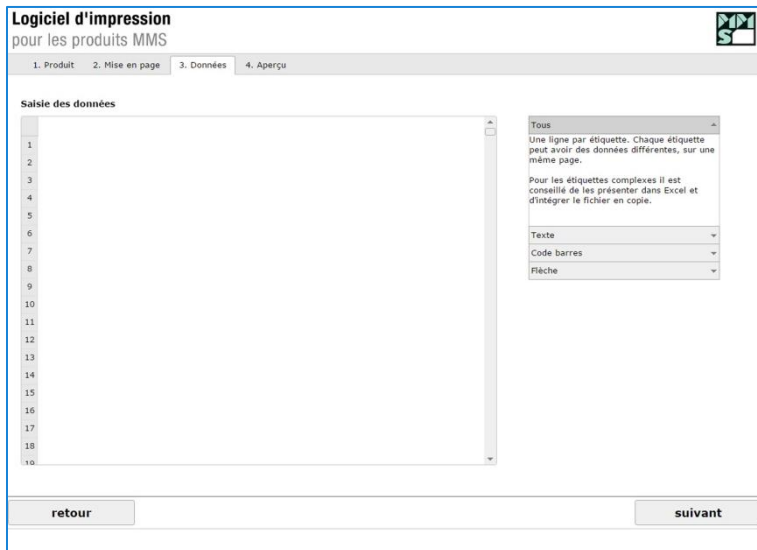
Logiciel d'impression
pour les produits MMS

MMS

1. Produit 2. Mise en page 3. Données 4. Aperçu

Saisie des données

1
2
3
4
5
6
7
8
9
10
11
12
13
14
15
16
17
18
19

Tous

Une ligne par étiquette. Chaque étiquette peut avoir des données différentes, sur une même page.

Pour les étiquettes complexes il est conseillé de les présenter dans Excel et d'intégrer le fichier en copie.

Texte
Code barres
Flèche

retour

suivant